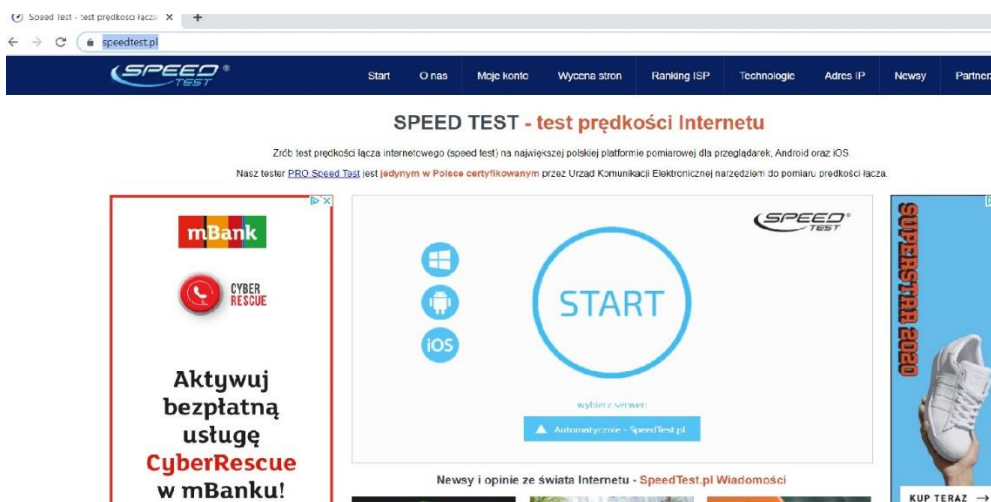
Speed Test - test prędkości łącza ×

speedtest.pl

SPEED TEST

Start O nas Moje konto Wycena stron Ranking ISP Technologie Adres IP Newsy Partnerzy

SPEED TEST - test prędkości Internetu

Zrób test prędkości łącza internetowego (speed test) na największej polskiej platformie pomiarowej dla przeglądarek, Android oraz iOS.

Nasz tester PRO Speed Test jest jedynym w Polsce certyfikowanym przez Urząd Komunikacji Elektronicznej narzędziem do pomiaru prędkości łącza.

mBank

CYBER RESCUE

Aktywuj bezpłatną usługę CyberRescue w mBanku!

SPEED TEST

iOS

START

wybierz serwer:

Automatycznie - SpeedTest.pl

Newsy i opinie ze świata Internetu - SpeedTest.pl Wiadomości

SUPERSTAR 2020

KUP TERAZ →